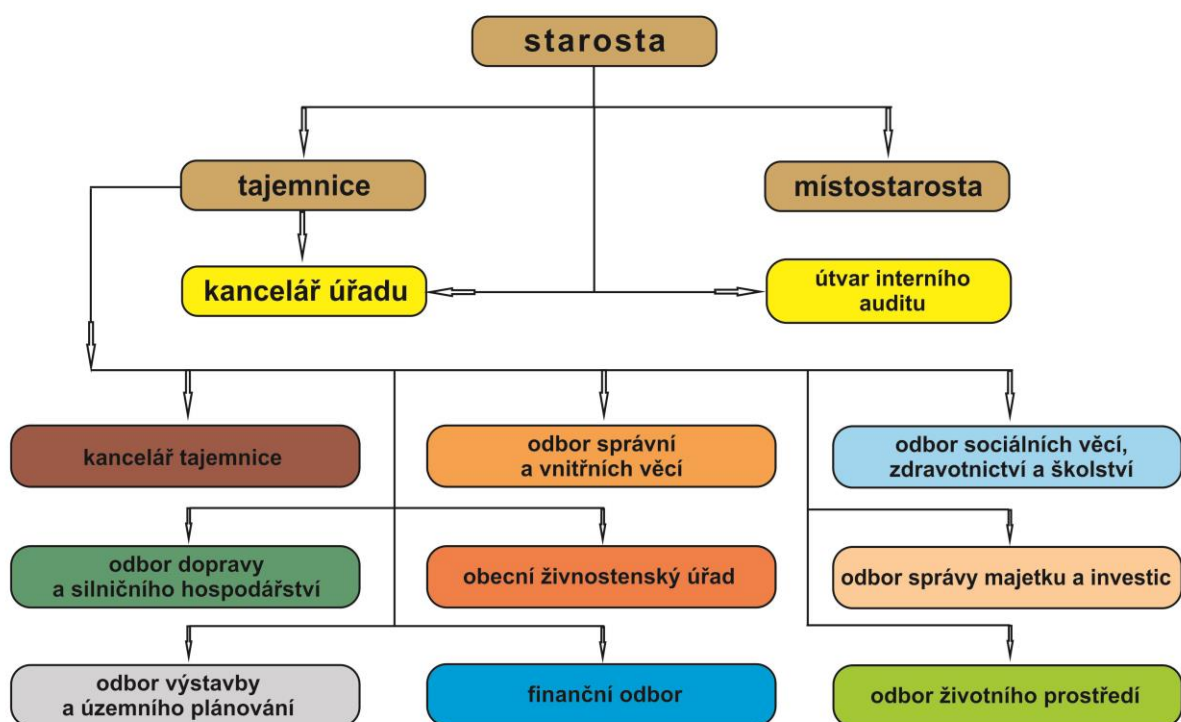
starosta

tajemnice

místostarosta

kancelář úřadu

útvar interního auditu

kancelář tajemnice

odbor správní a vnitřních věcí

odbor sociálních věcí, zdravotnictví a školství

odbor dopravy a silničního hospodářství

obecní živnostenský úřad

odbor správy majetku a investic

odbor výstavby a územního plánování

finanční odbor

odbor životního prostředí